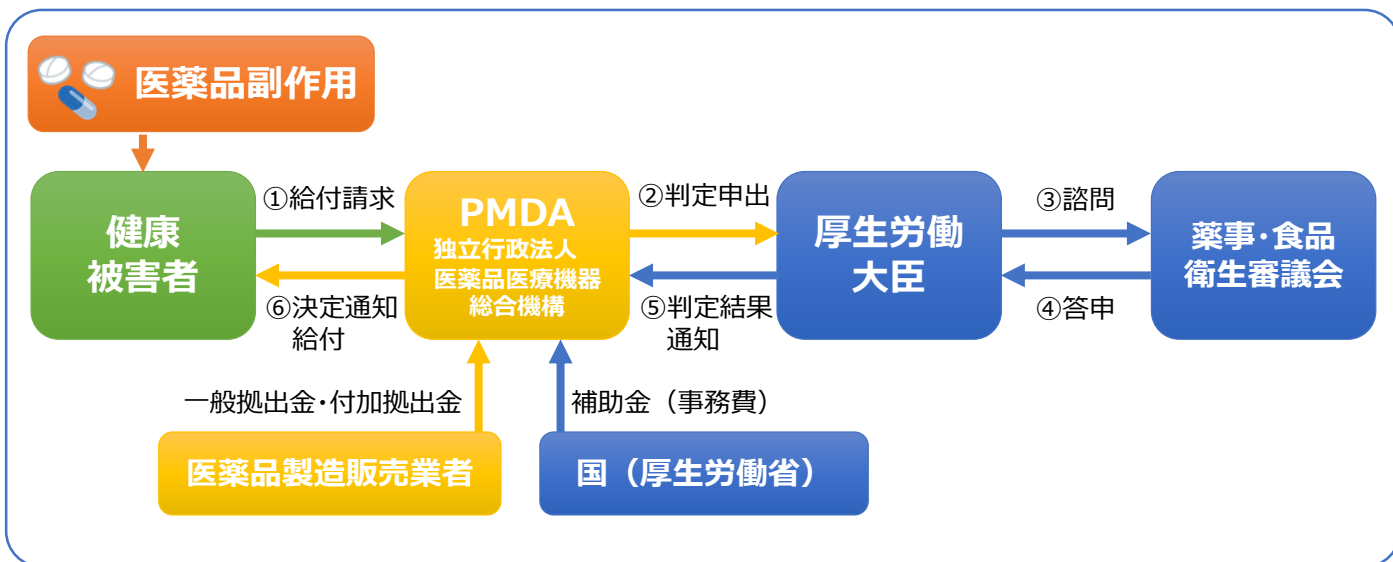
医薬品副作用

健康被害者

①給付請求

⑥決定通知 給付

PMDA 独立行政法人 医薬品医療機器総合機構

②判定申出

⑤判定結果 通知

厚生労働大臣

③諮問

④答申

薬事・食品衛生審議会

一般拠出金・付加拠出金

補助金（事務費）

医薬品製造販売業者

国（厚生労働省）